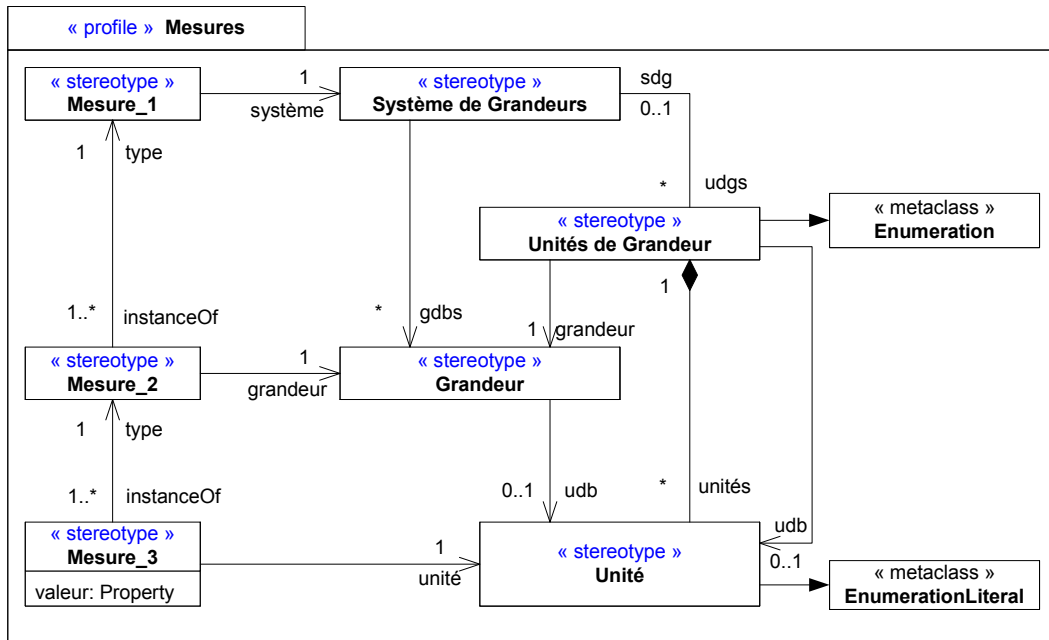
« profile » Mesures

« stereotype »
Mesure_1

1
système

« stereotype »
Système de Grandeurs

sdg
0..1

1
type

*
udgs

« stereotype »
Unités de Grandeur

« metaclass »
Enumeration

1

1..*
instanceOf

*
gdbs

1 grandeur

« stereotype »
Mesure_2

1
grandeur

« stereotype »
Grandeur

1
type

1..*
instanceOf

0..1
udb

*
unités

« stereotype »
Mesure_3
valeur: Property

1
unité

« stereotype »
Unité

udb
0..1

« metaclass »
EnumerationLiteral